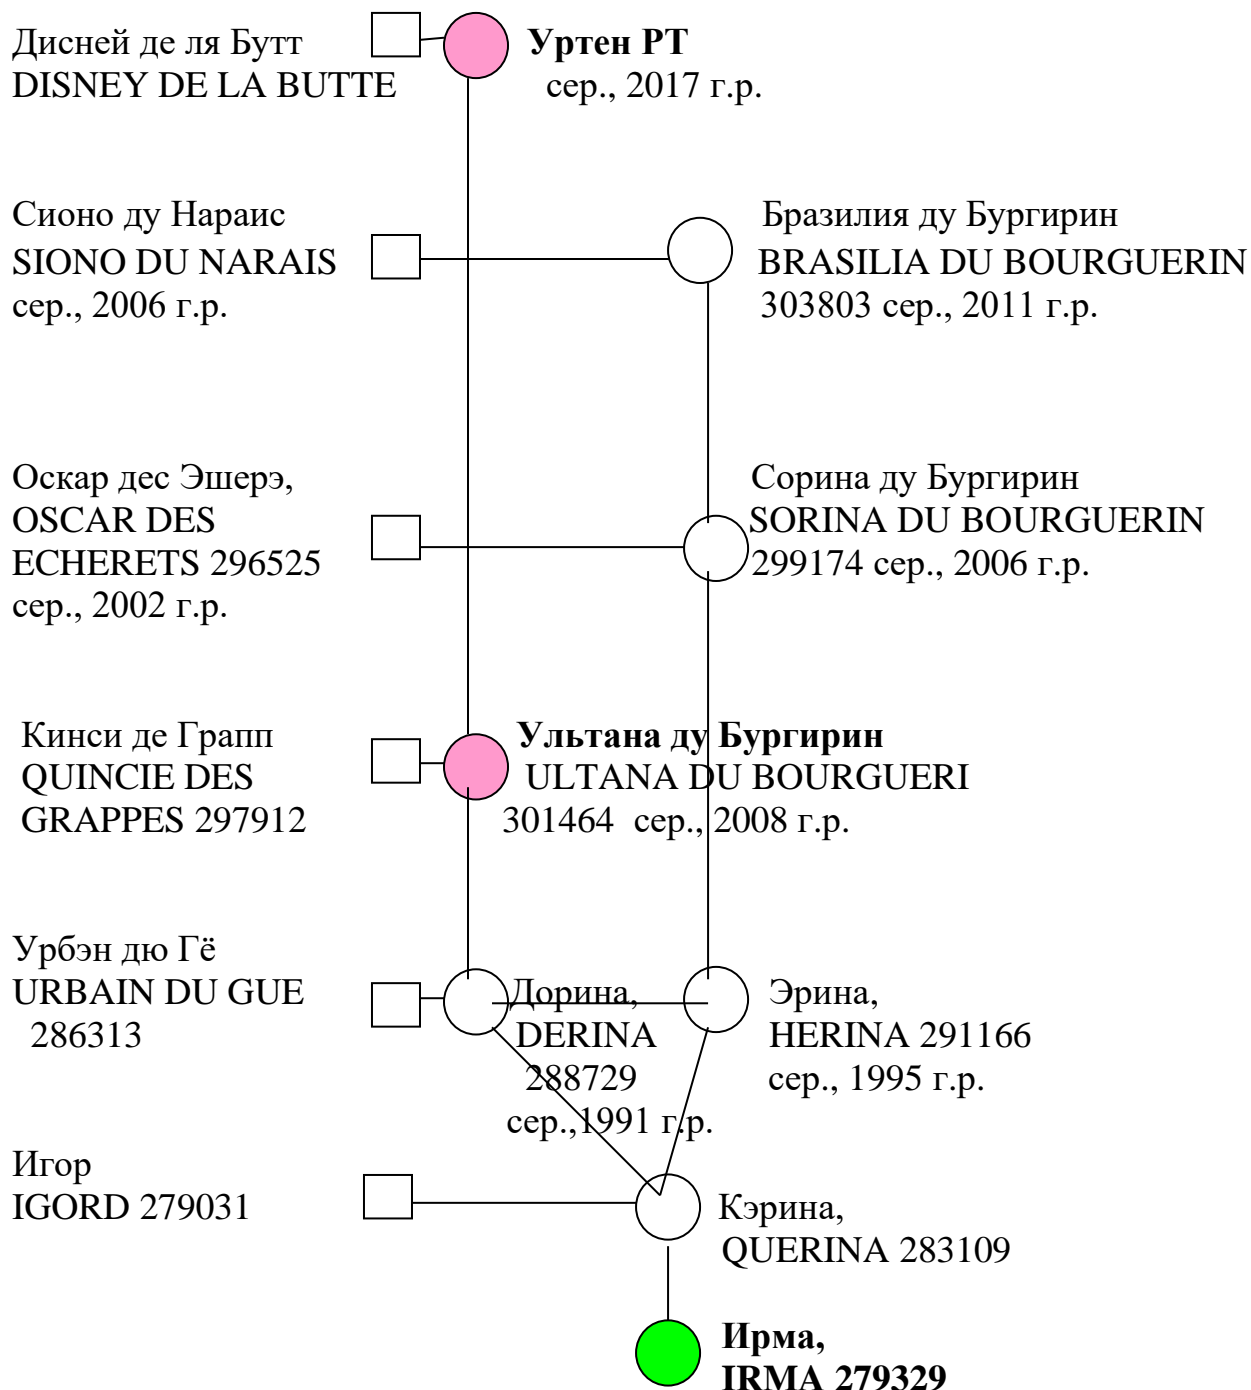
Дисней де ля Бутт
DISNEY DE LA BUTTE

**Уртен РТ**
сер., 2017 г.р.

Сионо ду Нараис
SIONO DU NARAIS
сер., 2006 г.р.

Бразилия ду Бургирин
BRASILIA DU BOURGUERIN
303803 сер., 2011 г.р.

Оскар дес Эшерэ,
OSCAR DES ECHERETS 296525
сер., 2002 г.р.

Сорина ду Бургирин
SORINA DU BOURGUERIN
299174 сер., 2006 г.р.

Кинси де Грапп
QUINCIE DES GRAPPES 297912

**Ультана ду Бургирин**
ULTANA DU BOURGUERI
301464 сер., 2008 г.р.

Урбэн дю Гё
URBAIN DU GUE
286313

Дорина,
DERINA
288729
сер.,1991 г.р.

Эрина,
HERINA 291166
сер., 1995 г.р.

Игор
IGORD 279031

Кэрина,
QUERINA 283109

**Ирма,**
**IRMA 279329**